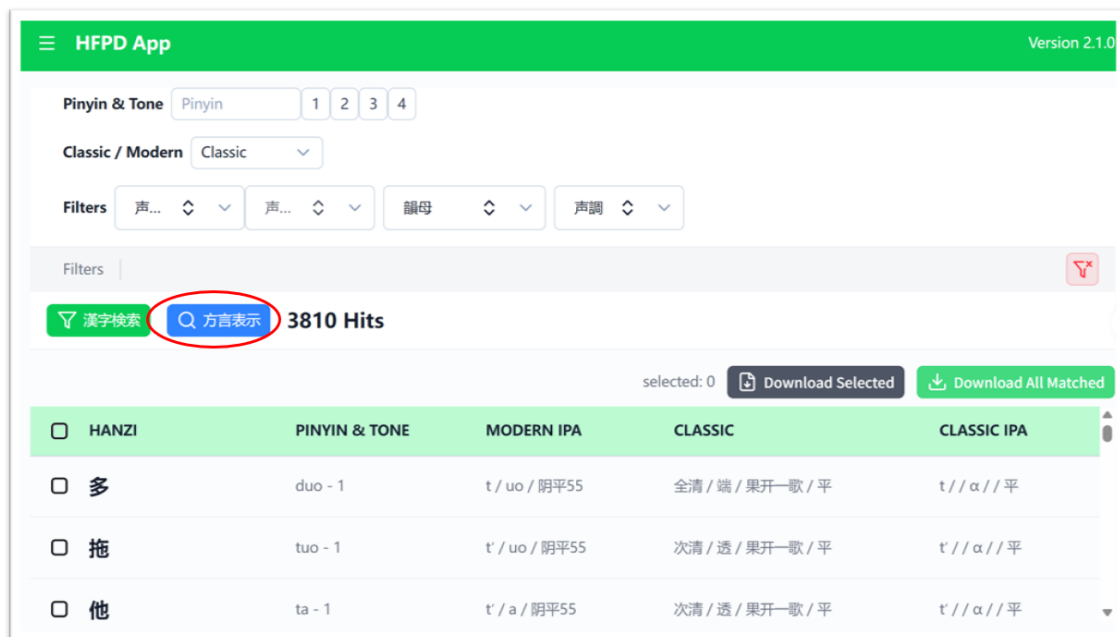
HFPD App Version 2.1.0

Pinyin & Tone Pinyin 1 2 3 4

Classic / Modern Classic

Filters 声... 声... 韻母 声調

Filters

漢字検索 方言表示 3810 Hits

selected: 0 Download Selected Download All Matched

| HANZI | PINYIN & TONE | MODERN IPA | CLASSIC | CLASSIC IPA |
|---|---|---|---|---|
| 多 | duo - 1 | t / uo / 阴平55 | 全清 / 端 / 果开一歌 / 平 | t / / ɑ / / 平 |
| 拖 | tuo - 1 | t' / uo / 阴平55 | 次清 / 透 / 果开一歌 / 平 | t' / / ɑ / / 平 |
| 他 | ta - 1 | t' / a / 阴平55 | 次清 / 透 / 果开一歌 / 平 | t' / / ɑ / / 平 |